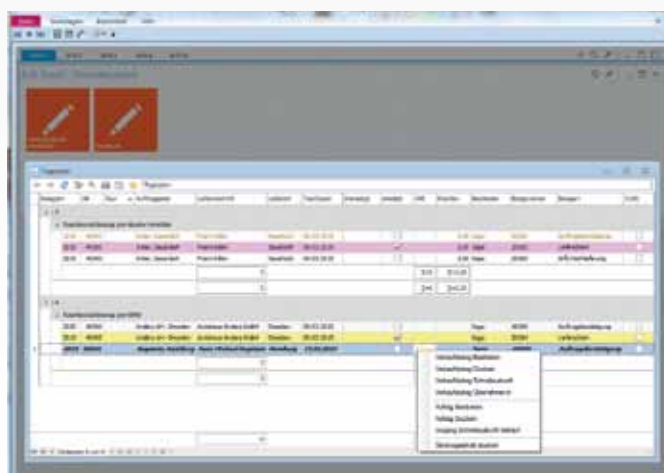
Datei Sonstiges Ansicht Hilfe

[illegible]

Vorgang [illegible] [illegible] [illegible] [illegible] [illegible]

Belegart | Nr. | Kurz | Auftraggeber | Lieferanschrift | Lieferort | Text/Datum | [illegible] | erledigt | Gült. | Preis/Std. | Bearbeiter | Belegnummer | Belegart | Gült.

Auftragsbestätigung
Lieferschein
Auftragsbestätigung

Auftragsbestätigung
Lieferschein
Auftragsbestätigung

Verkaufsbeleg Bearbeiten
Verkaufsbeleg Drucken
Verkaufsbeleg Schnellauskunft
Verkaufsbeleg Übernehmen
Vorgang Bearbeiten
Vorgang Drucken
Vorgang Schnellauskunft Vorgang
Belegauswahl drucken